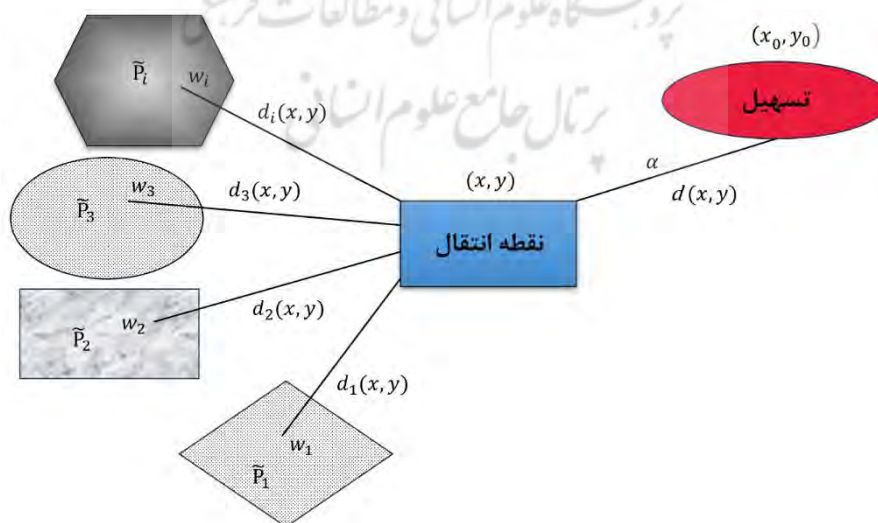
پژوهشگاه علوم انسانی و مطالعات فرهنگی
پرتال جامع علوم انسانی

$(x_0, y_0)$
تسهیل

$\widetilde{P}_i$ $w_i$
$d_i(x,y)$

$\alpha$
$d(x,y)$

$(x,y)$
$w_3$
$d_3(x,y)$
$\widetilde{P}_3$

نقطه انتقال

$\widetilde{P}_2$ $w_2$
$d_2(x,y)$

$d_1(x,y)$
$w_1$
$\widetilde{P}_1$